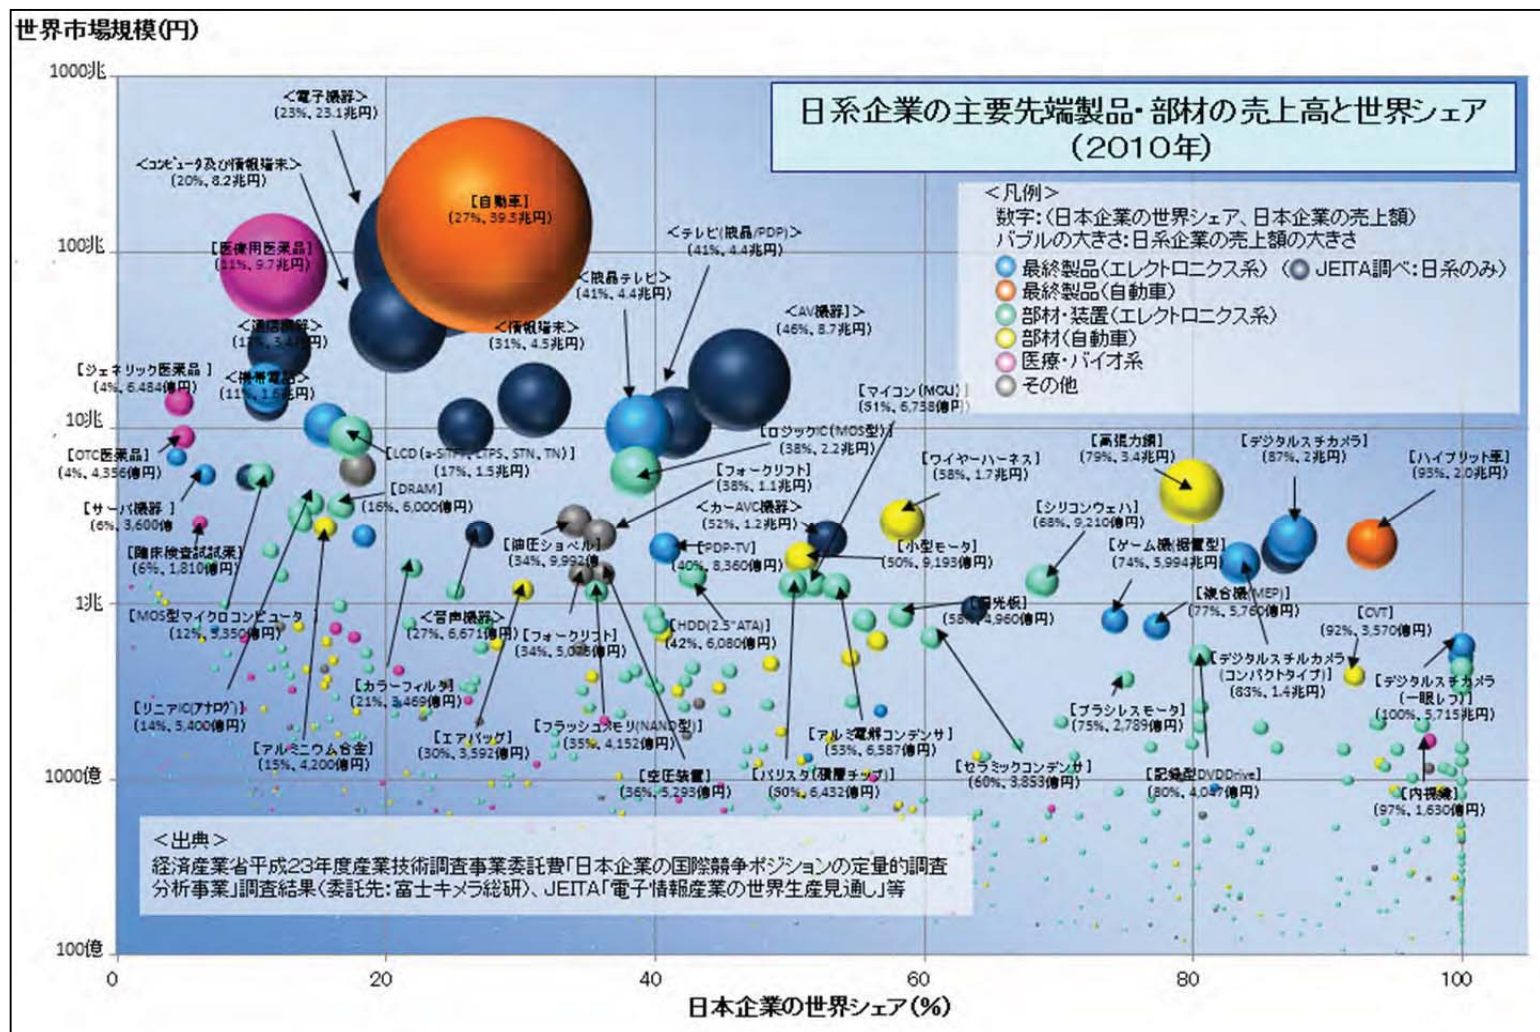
世界市場規模(円)

1000兆
100兆
10兆
1兆
1000億
100億

日系企業の主要先端製品・部材の売上高と世界シェア
(2010年)

<凡例>
数字:(日本企業の世界シェア、日本企業の売上額)
バブルの大きさ:日系企業の売上額の大きさ
最終製品(エレクトロニクス系) (JEITA調べ:日系のみ)
最終製品(自動車)
部材・装置(エレクトロニクス系)
部材(自動車)
医療・バイオ系
その他

<電子機器>
(23%, 23.1兆円)
<コンピュータ及び情報端末>
(20%, 8.2兆円)
[自動車]
(27%, 39.3兆円)
[医療用医薬品]
(11%, 9.7兆円)
<テレビ(液晶/PDP)>
(41%, 4.4兆円)
<液晶テレビ>
(41%, 4.4兆円)
<通信機器>
(12%, 3.4兆円)
<情報端末>
(31%, 4.5兆円)
<AV機器>
(46%, 8.7兆円)
[ジェネリック医薬品]
(4%, 6,484億円)
<携帯電話>
(11%, 1.6兆円)
[マイコン(MCU)]
(51%, 6,738億円)
[ロジックIC(MOS型)]
(38%, 2.2兆円)
[OTC医薬品]
(4%, 4,356億円)
[LCD(a-Si TFT, LTPS, STN, TN)]
(17%, 1.5兆円)
[高張力鋼]
(79%, 3.4兆円)
[デジタルスチルカメラ]
(87%, 2兆円)
[ハイブリッド車]
(93%, 2.0兆円)
[ワイヤーハーネス]
(58%, 1.7兆円)
[フォークリフト]
(38%, 1.1兆円)
[DRAM]
(16%, 6,000億円)
[サーバ機器]
(6%, 3,600億
<カーAVC機器>
(52%, 1.2兆円)
[シリコンウェハ]
(68%, 9,210億円)
[油圧ショベル]
(34%, 9,992億
[PDP-TV]
(40%, 8,360億円)
[小型モータ]
(50%, 9,193億円)
[ゲーム機(据置型)]
(74%, 5,994億円)
[臨床検査試薬]
(6%, 1,810億円)
[複合機(MFP)]
(77%, 5,760億円)
[MOS型マイクロコンピュータ]
(12%, 5,350億円)
<音声機器>
(27%, 6,671億円)
[HDD(2.5"ATA)]
(42%, 6,080億円)
[偏光板]
(58%, 4,960億円)
[CVT]
(92%, 3,570億円)
[フォークリフト]
(34%, 5,026億円)
[デジタルスチルカメラ
(コンパクトタイプ)]
(83%, 1.4兆円)
[デジタルスチカメラ
(一眼レフ)]
(100%, 5,715億円)
[リニアIC(アナログ)]
(14%, 5,400億円)
[カラーフィルタ]
(21%, 3,469億円)
[ブラシレスモータ]
(75%, 2,789億円)
[フラッシュメモリ(NAND型)]
(35%, 4,152億円)
[アルミ電解コンデンサ]
(53%, 6,587億円)
[アルミニウム合金]
(15%, 4,200億円)
[エアバッグ]
(30%, 3,592億円)
[セラミックコンデンサ]
(60%, 3,853億円)
[記録型DVDDrive]
(80%, 4,047億円)
[空圧装置]
(36%, 5,293億円)
[バリスタ(積層チップ)]
(50%, 6,432億円)
[内視鏡]
(97%, 1,630億円)

<出典>
経済産業省平成23年度産業技術調査事業委託費「日本企業の国際競争ポジションの定量的調査分析事業」調査結果(委託先:富士キメラ総研)、JEITA「電子情報産業の世界生産見通し」等

0 20 40 60 80 100
日本企業の世界シェア(%)